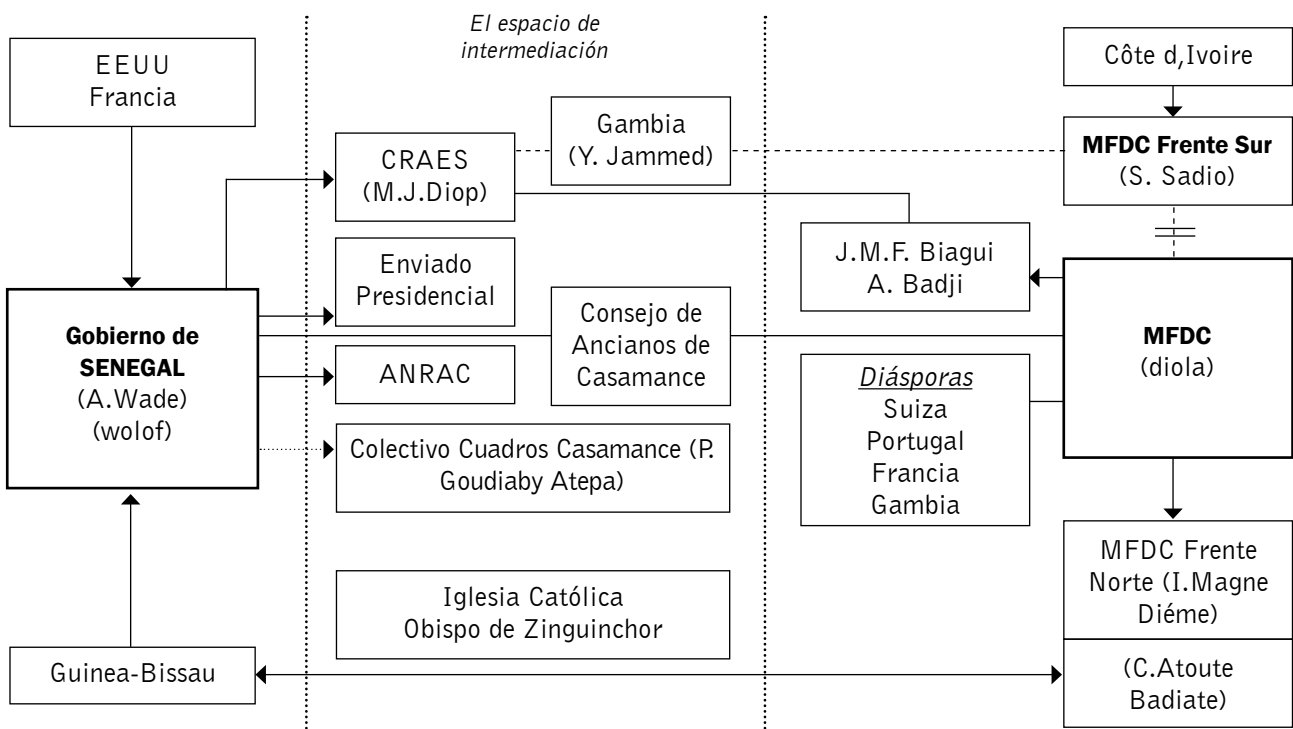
El espacio de intermediación

EEUU
Francia

Côte d,Ivoire

Gambia
(Y. Jammed)

CRAES
(M.J.Diop)

MFDC Frente Sur
(S. Sadio)

J.M.F. Biagui
A. Badji

Enviado
Presidencial

Gobierno de
SENEGAL
(A.Wade)
(wolof)

Consejo de
Ancianos de
Casamance

MFDC
(diola)

ANRAC

Diásporas
Suiza
Portugal
Francia
Gambia

Colectivo Cuadros Casamance (P. Goudiaby Atepa)

MFDC Frente
Norte (I.Magne
Diéme)

Iglesia Católica
Obispo de Zinguinchor

Guinea-Bissau

(C.Atoute
Badiate)